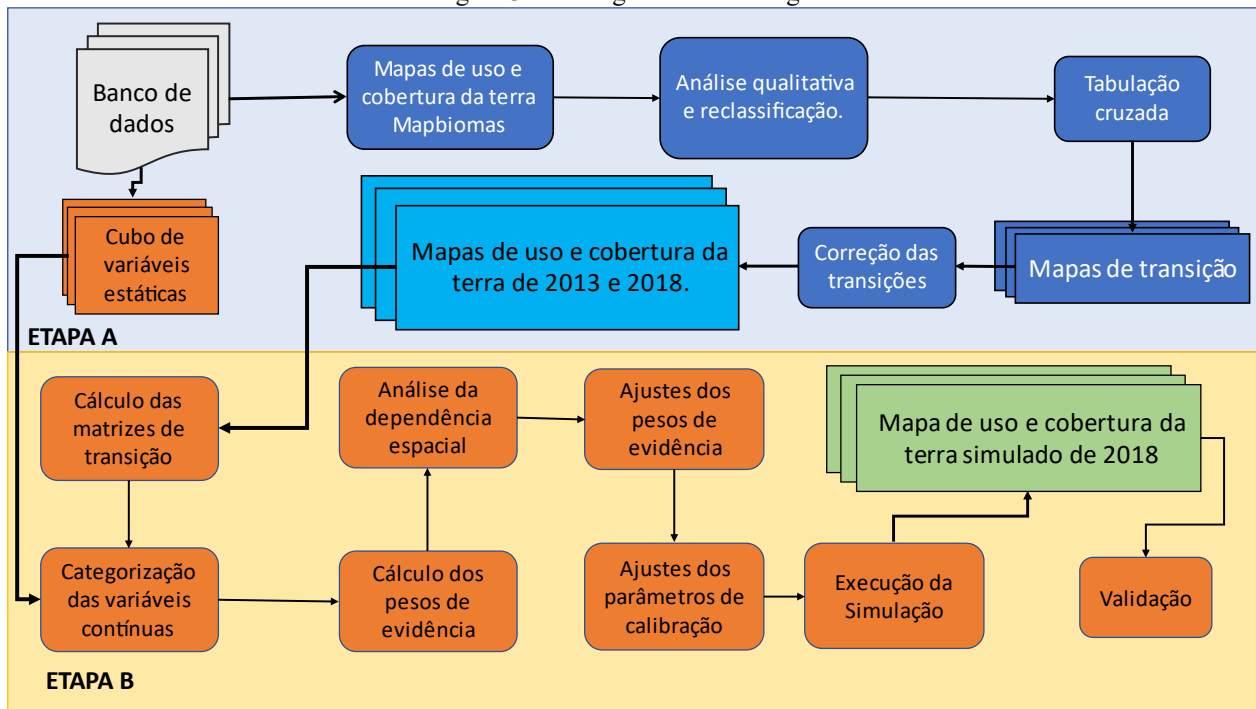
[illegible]

Banco de dados

Mapas de uso e cobertura da terra Mapbiomas

Análise qualitativa e reclassificação.

Tabulação cruzada

Cubo de variáveis estáticas

Mapas de uso e cobertura da terra de 2013 e 2018.

Correção das transições

Mapas de transição

ETAPA A

Cálculo das matrizes de transição

Análise da dependência espacial

Ajustes dos pesos de evidência

Mapa de uso e cobertura da terra simulado de 2018

Categorização das variáveis contínuas

Cálculo dos pesos de evidência

Ajustes dos parâmetros de calibração

Execução da Simulação

Validação

ETAPA B